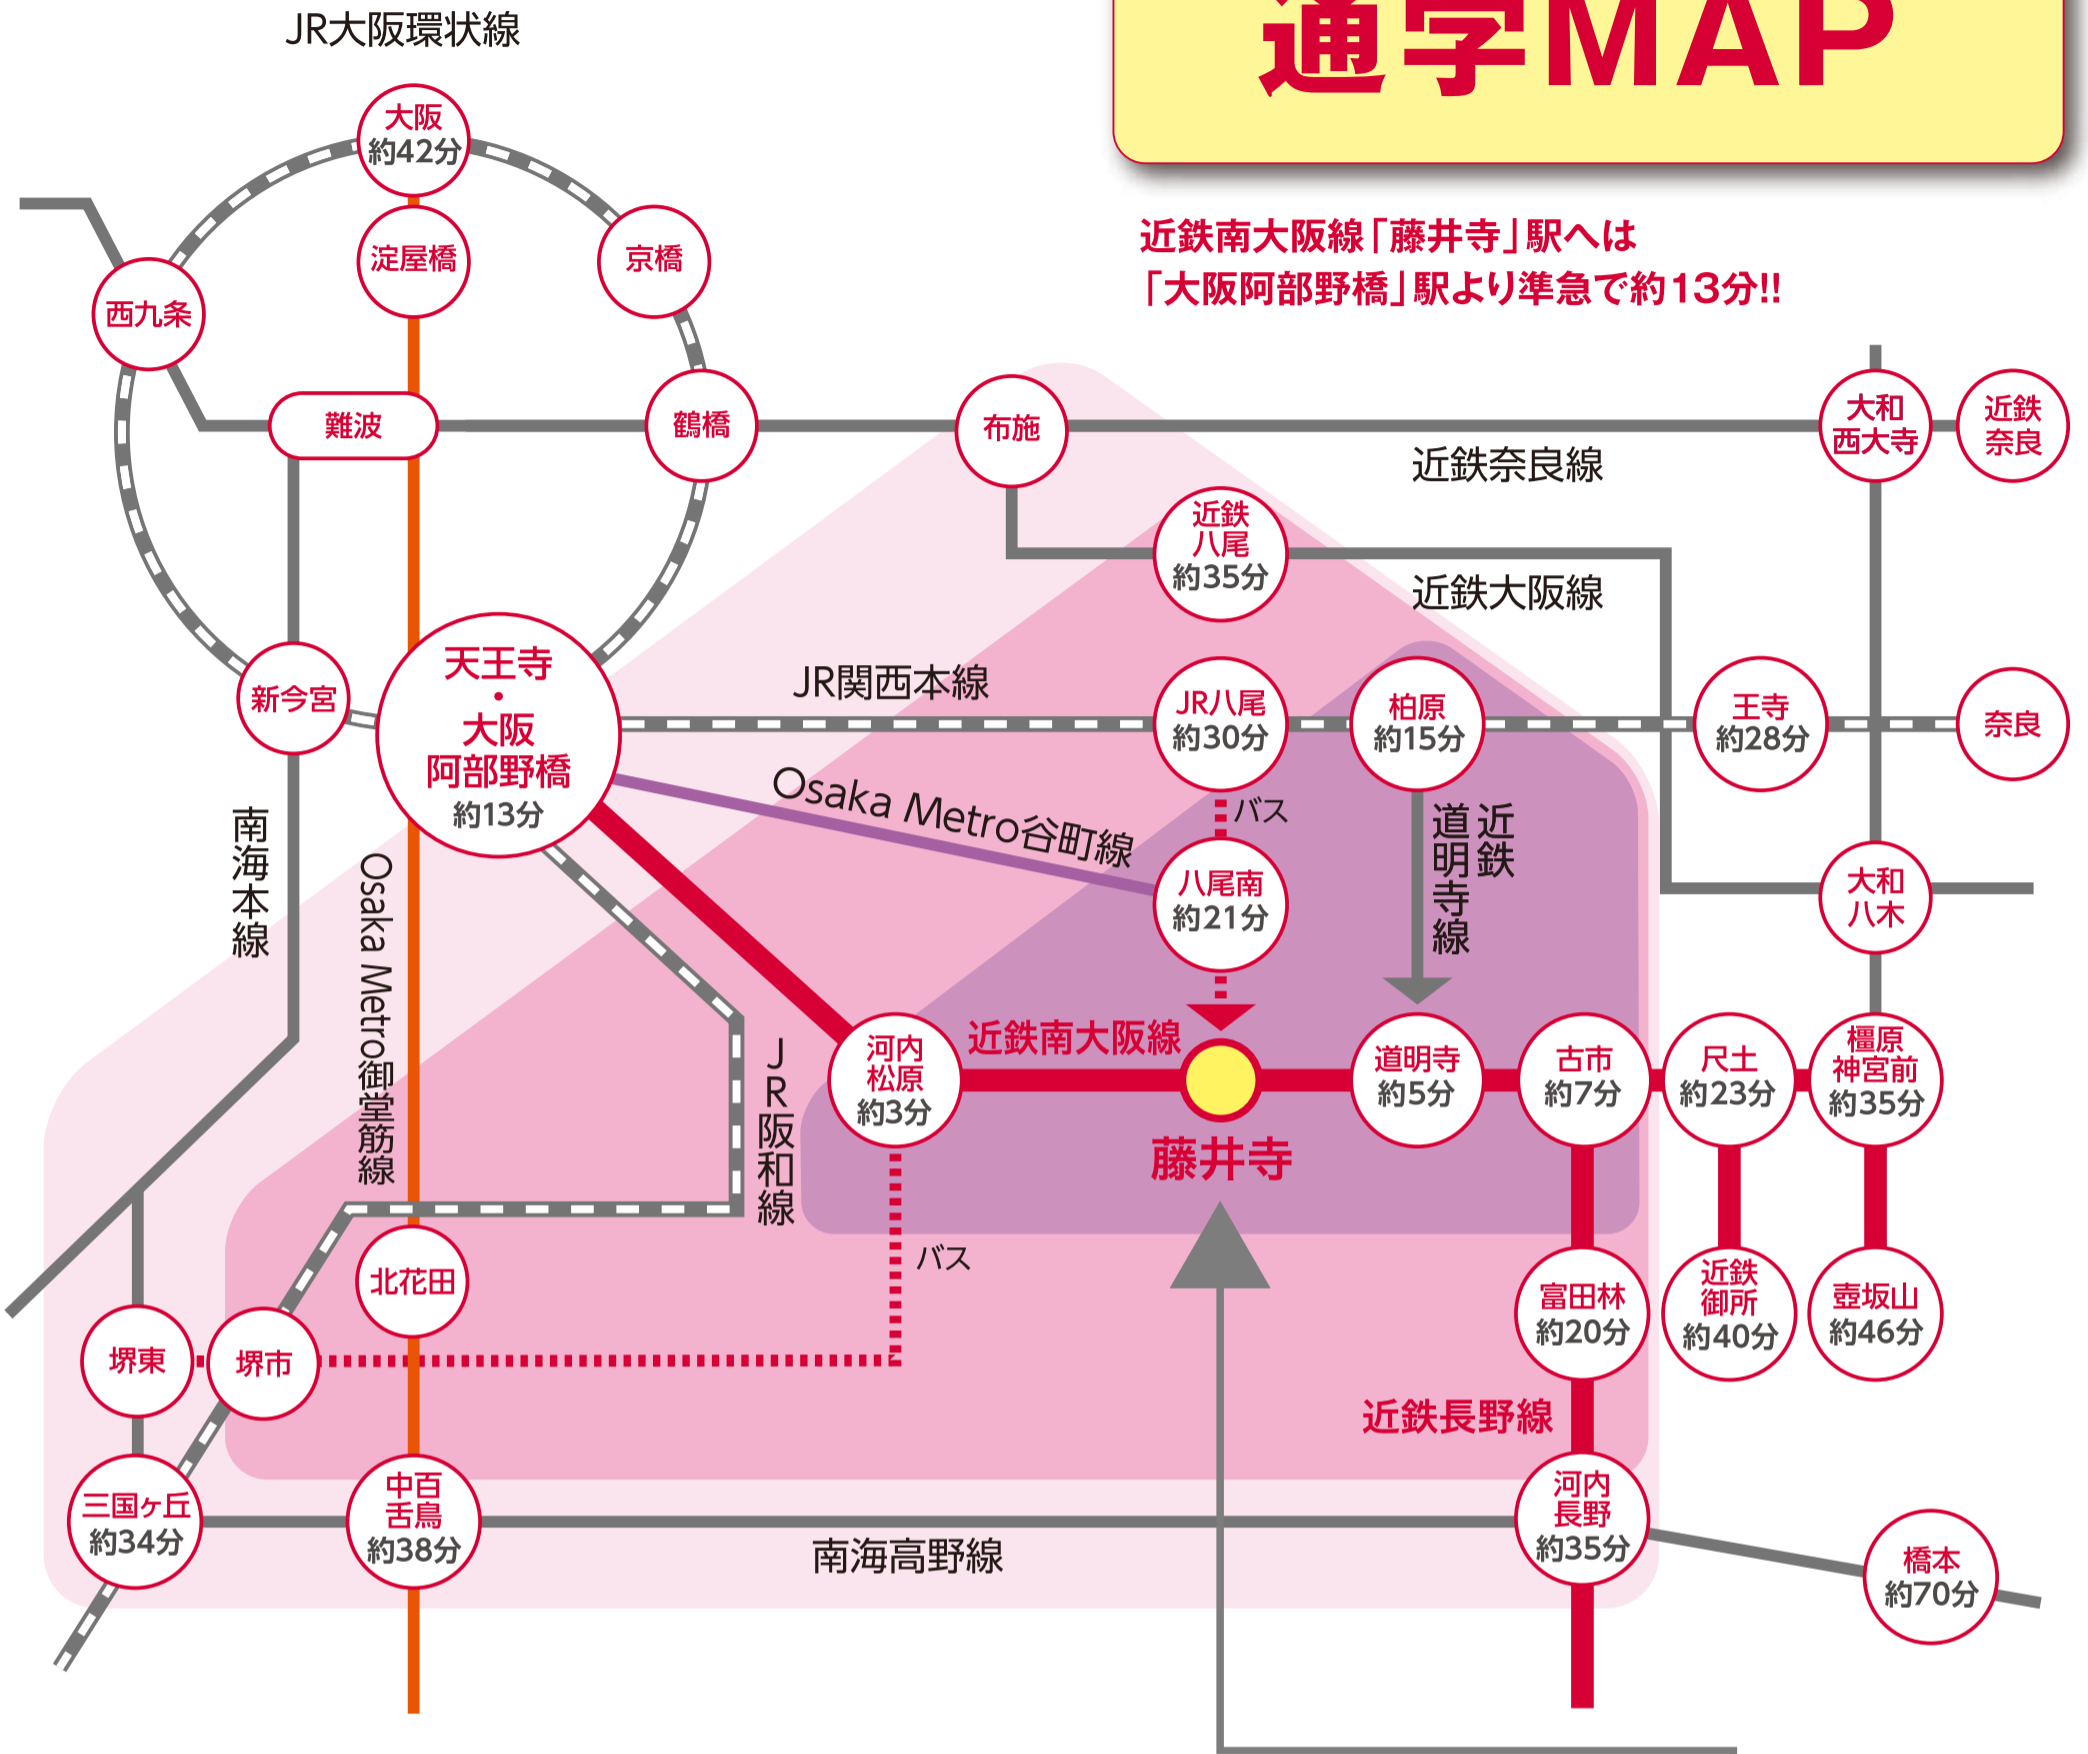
通学MAP

近鉄南大阪線「藤井寺」駅へは
「大阪阿部野橋」駅より準急で約13分!!

JR大阪環状線

大阪
約42分

淀屋橋

京橋

西九条

難波

鶴橋

布施

大和西大寺

近鉄奈良

近鉄奈良線

近鉄八尾
約35分

近鉄大阪線

天王寺
・
大阪阿部野橋
約13分

新今宮

JR関西本線

JR八尾
約30分

柏原
約15分

王寺
約28分

奈良

Osaka Metro谷町線

バス

八尾南
約21分

近鉄道明寺線

大和八木

南海本線

Osaka Metro御堂筋線

JR阪和線

河内松原
約3分

近鉄南大阪線

藤井寺

道明寺
約5分

古市
約7分

尺土
約23分

橿原神宮前
約35分

バス

北花田

富田林
約20分

近鉄御所
約40分

壺坂山
約46分

堺東

堺市

近鉄長野線

三国ヶ丘
約34分

中百舌鳥
約38分

南海高野線

河内長野
約35分

橋本
約70分